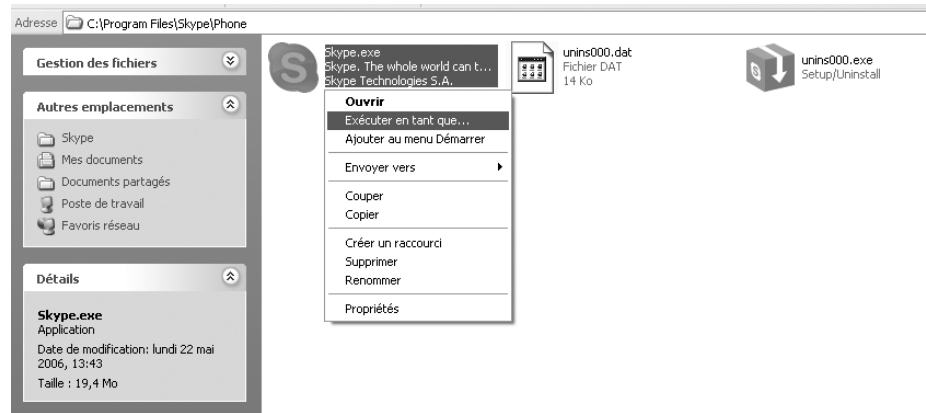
Adresse C:\Program Files\Skype\Phone

Gestion des fichiers

Autres emplacements

Skype
Mes documents
Documents partagés
Poste de travail
Favoris réseau

Détails

Skype.exe
Application
Date de modification: lundi 22 mai 2006, 13:43
Taille : 19,4 Mo

Skype.exe
Skype. The whole world can t...
Skype Technologies S.A.

unins000.dat
Fichier DAT
14 Ko

unins000.exe
Setup/Uninstall

Ouvrir
Exécuter en tant que...
Ajouter au menu Démarrer
Envoyer vers
Couper
Copier
Créer un raccourci
Supprimer
Renommer
Propriétés